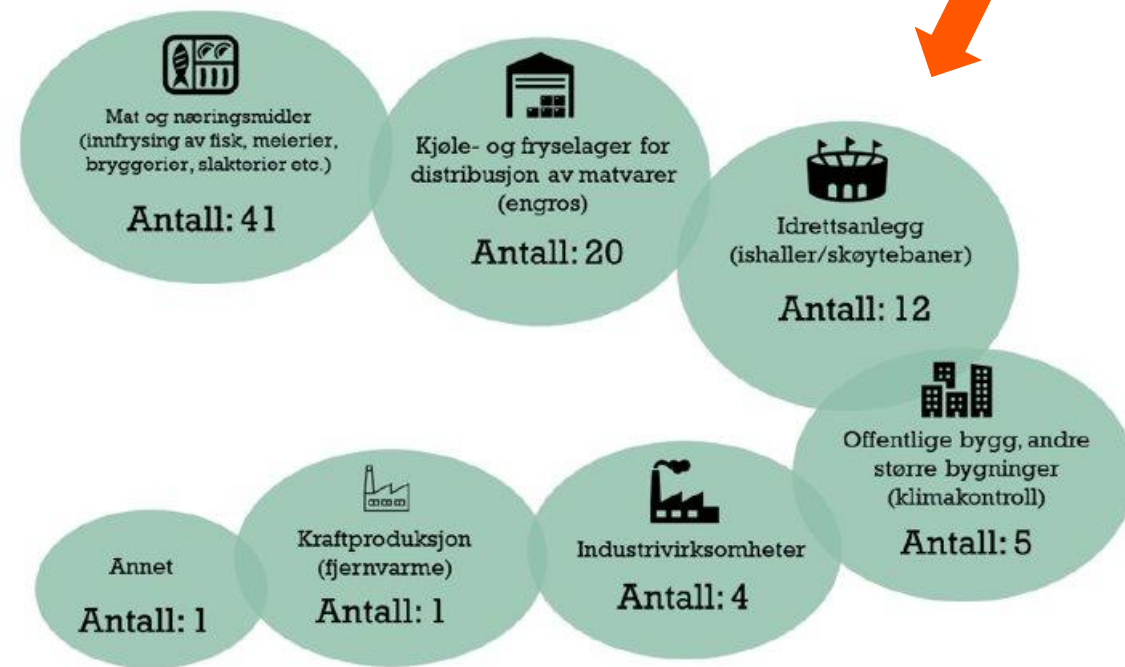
Mat og næringsmidler (innfrysing av fisk, meierier, bryggerier, slakterier etc.)

Antall: 41

Kjøle- og fryselager for distribusjon av matvarer (engros)

Antall: 20

Idrettsanlegg (ishaller/skøytebaner)

Antall: 12

Offentlige bygg, andre større bygninger (klimakontroll)

Antall: 5

Industrivirksomheter

Antall: 4

Kraftproduksjon (fjernvarme)

Antall: 1

Annet

Antall: 1